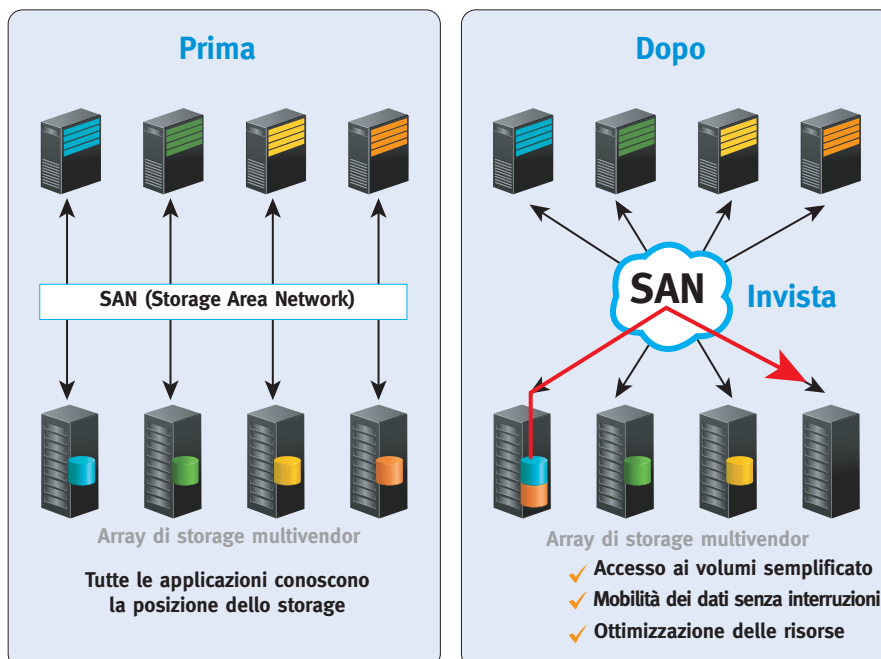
Prima

SAN (Storage Area Network)

Array di storage multivendor

Tutte le applicazioni conoscono la posizione dello storage

Dopo

SAN

Invista

Array di storage multivendor

✓ Accesso ai volumi semplificato
✓ Mobilità dei dati senza interruzioni
✓ Ottimizzazione delle risorse